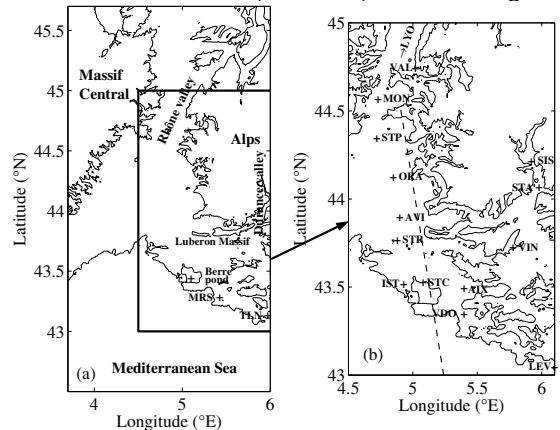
45.5
45
44.5
44
43.5
43
Latitude (°N)
Massif Central
Rhone valley
Alps
Durance valley
Luberon Massif
Berre pond
MRS
TLN
(a)
Mediterranean Sea
4
5
6
Longitude (°E)

45
44.5
44
43.5
43
Latitude (°N)
LYO
VAL
MON
STP
SIS
ORA
STA
AVI
STR
VIN
IST
STC
AIX
VDO
LEV
(b)
4.5
5
5.5
6
Longitude (°E)